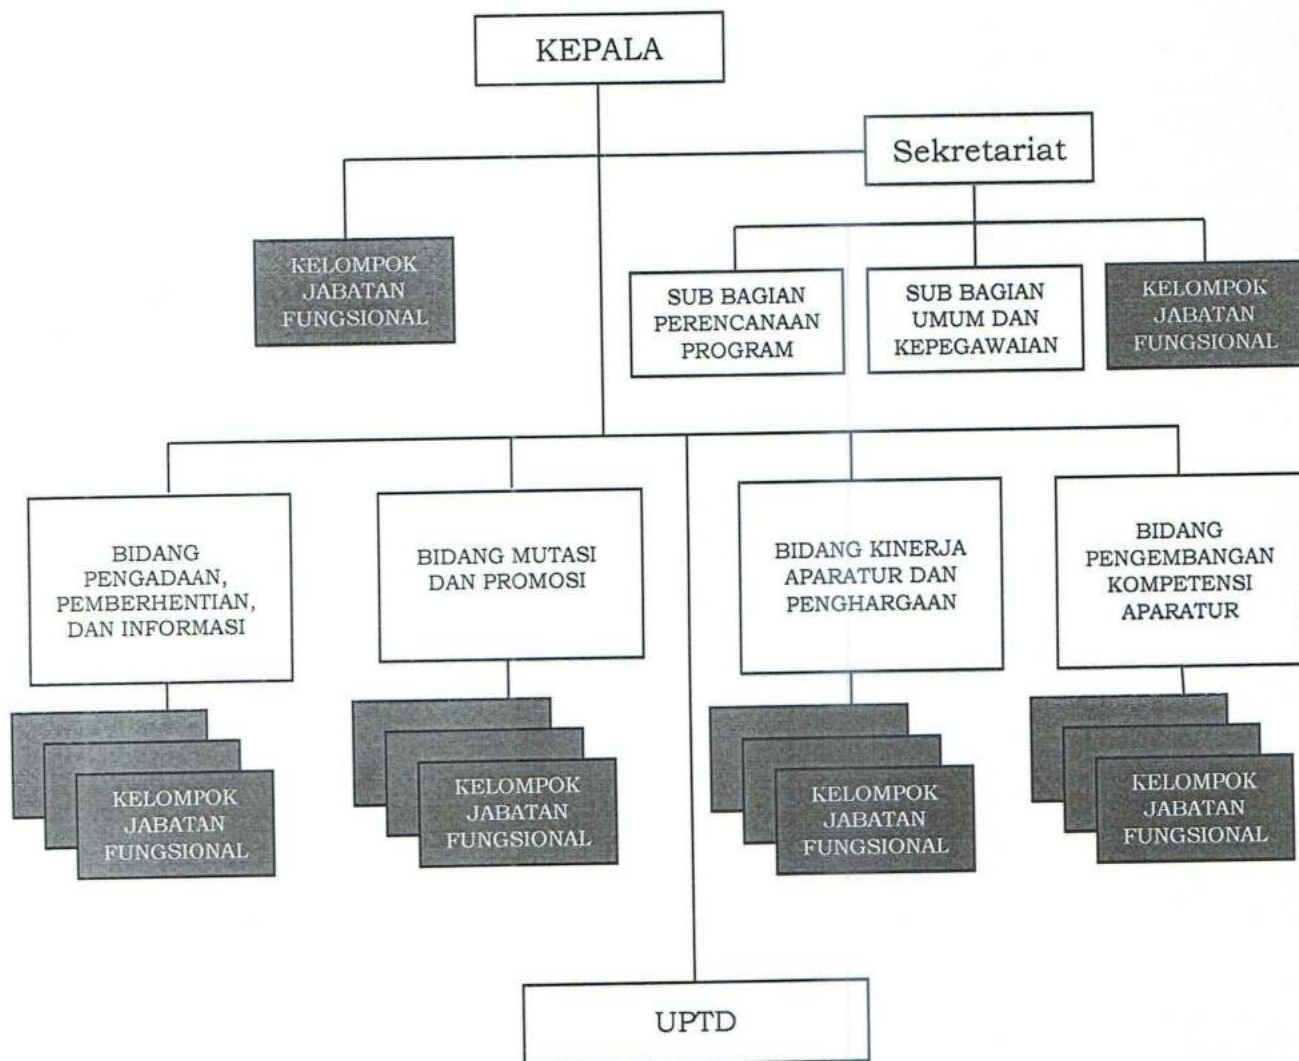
KEPALA

Sekretariat

KELOMPOK JABATAN FUNGSIONAL

SUB BAGIAN PERENCANAAN PROGRAM

SUB BAGIAN UMUM DAN KEPEGAWAIAN

KELOMPOK JABATAN FUNGSIONAL

BIDANG PENGADAAN, PEMBERHENTIAN, DAN INFORMASI

BIDANG MUTASI DAN PROMOSI

BIDANG KINERJA APARATUR DAN PENGHARGAAN

BIDANG PENGEMBANGAN KOMPETENSI APARATUR

KELOMPOK JABATAN FUNGSIONAL

KELOMPOK JABATAN FUNGSIONAL

KELOMPOK JABATAN FUNGSIONAL

KELOMPOK JABATAN FUNGSIONAL

UPTD